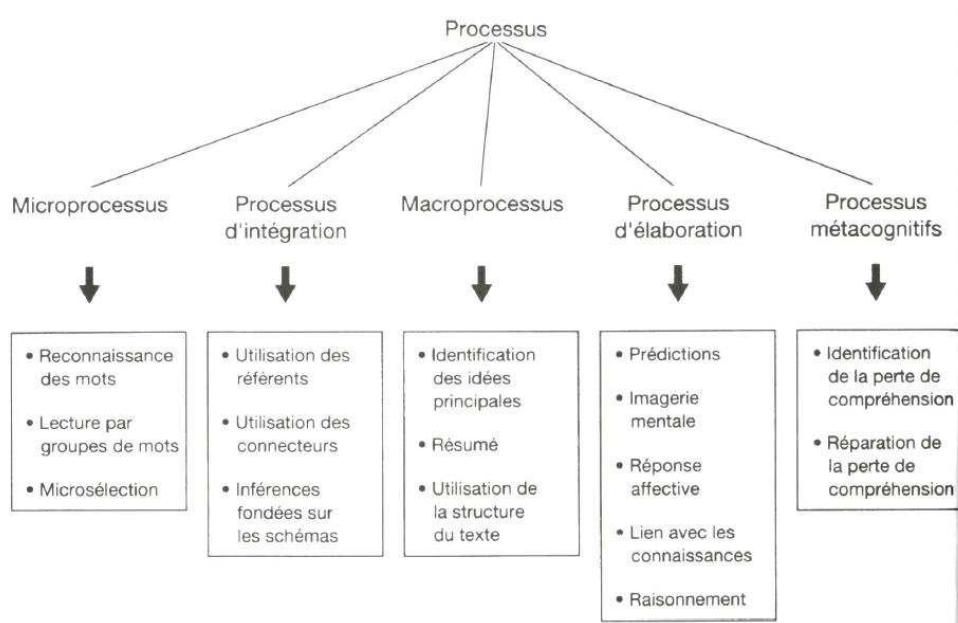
Processus

Microprocessus

• Reconnaissance des mots
• Lecture par groupes de mots
• Microsélection

Processus d'intégration

• Utilisation des référents
• Utilisation des connecteurs
• Inférences fondées sur les schémas

Macroprocessus

• Identification des idées principales
• Résumé
• Utilisation de la structure du texte

Processus d'élaboration

• Prédictions
• Imagerie mentale
• Réponse affective
• Lien avec les connaissances
• Raisonnement

Processus métacognitifs

• Identification de la perte de compréhension
• Réparation de la perte de compréhension